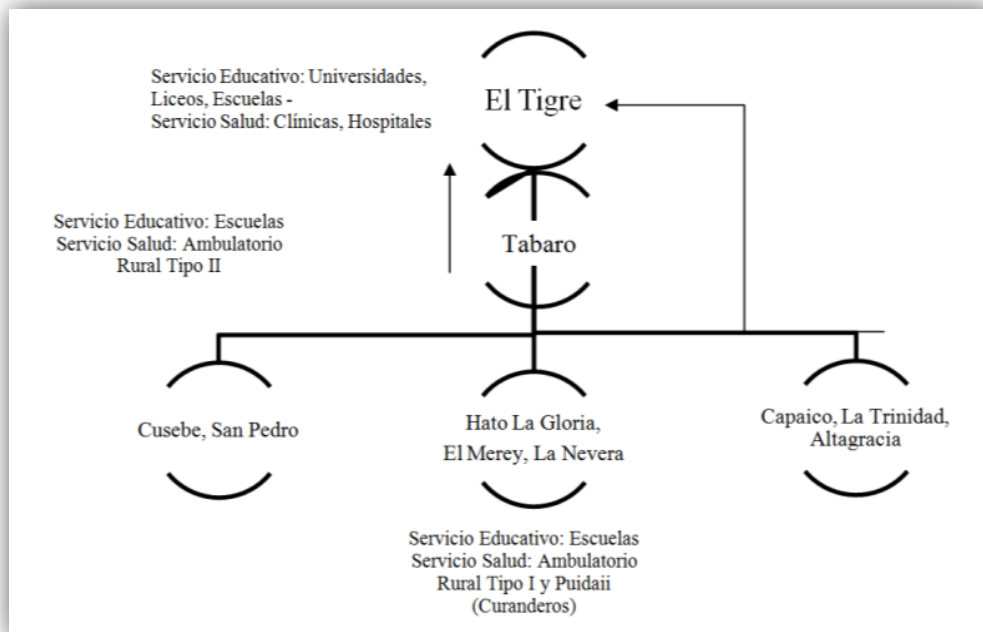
Servicio Educativo: Universidades, Liceos, Escuelas -
Servicio Salud: Clínicas, Hospitales

El Tigre

Servicio Educativo: Escuelas
Servicio Salud: Ambulatorio Rural Tipo II

Tabaro

Cusebe, San Pedro

Hato La Gloria, El Merey, La Nevera

Capaico, La Trinidad, Altagracia

Servicio Educativo: Escuelas
Servicio Salud: Ambulatorio Rural Tipo I y Puidaii (Curanderos)